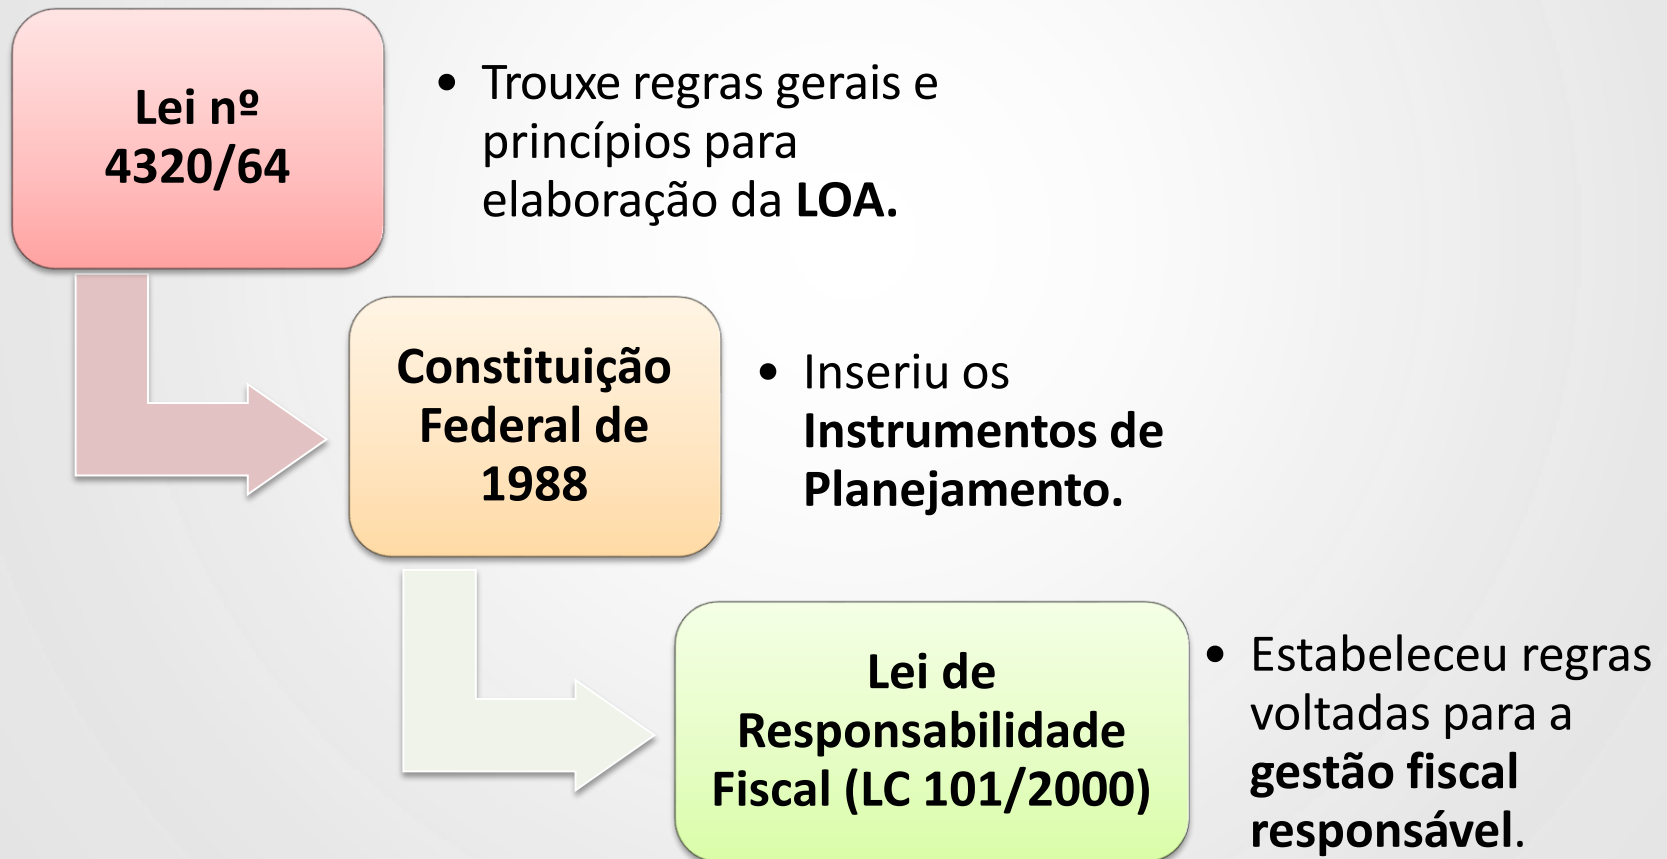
Lei nº 4320/64

• Trouxe regras gerais e princípios para elaboração da **LOA.**

Constituição Federal de 1988

• Inseriu os **Instrumentos de Planejamento.**

Lei de Responsabilidade Fiscal (LC 101/2000)

• Estabeleceu regras voltadas para a **gestão fiscal responsável**.